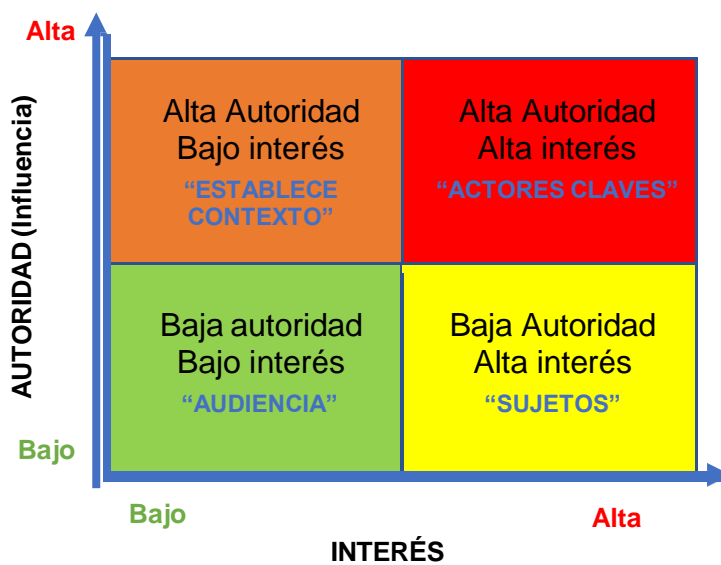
Alta

AUTORIDAD (Influencia)

Alta Autoridad
Bajo interés
"ESTABLECE CONTEXTO"

Alta Autoridad
Alta interés
"ACTORES CLAVES"

Baja autoridad
Bajo interés
"AUDIENCIA"

Baja Autoridad
Alta interés
"SUJETOS"

Bajo

Bajo

Alta

INTERÉS